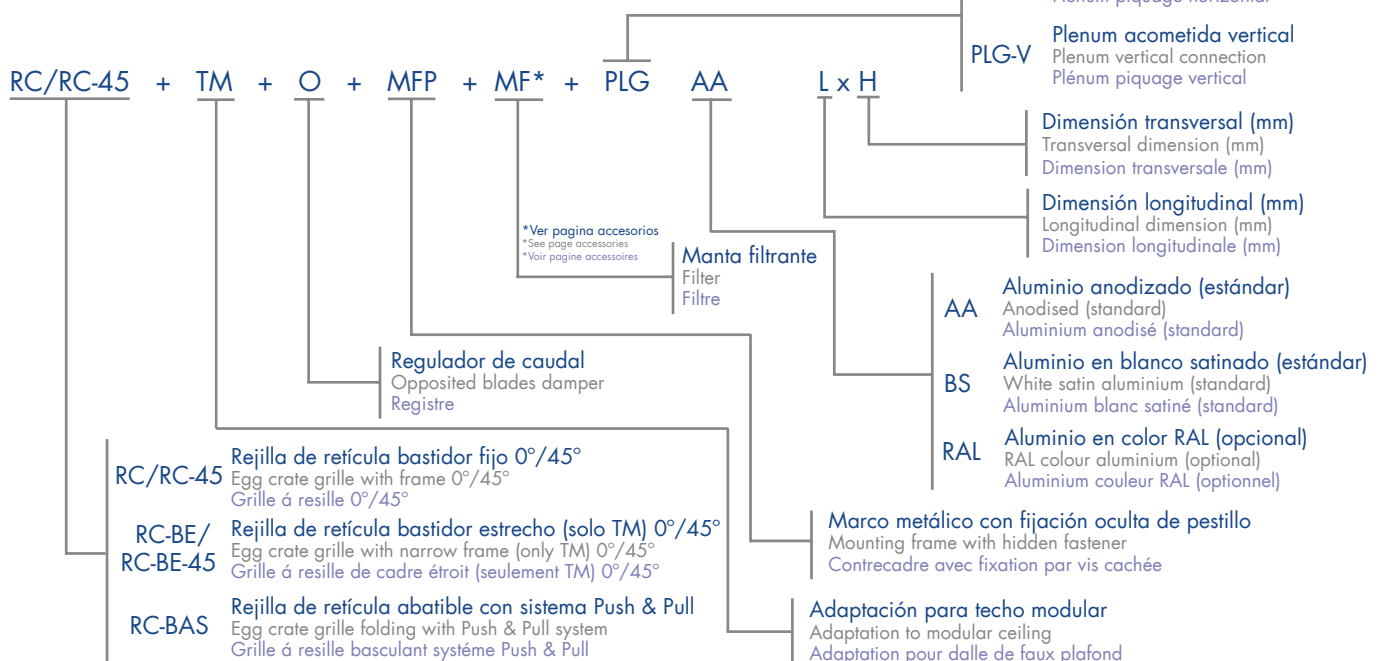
Plénum piquage horizontal

PLG-V Plenum acometida vertical
Plenum vertical connection
Plénum piquage vertical

RC/RC-45 + TM + O + MFP + MF* + PLG AA L x H

Dimensión transversal (mm)
Transversal dimension (mm)
Dimension transversale (mm)

Dimensión longitudinal (mm)
Longitudinal dimension (mm)
Dimension longitudinale (mm)

*Ver pagina accesorios
*See page accessories
*Voir pagine accessoires

Manta filtrante
Filter
Filtre

AA Aluminio anodizado (estándar)
Anodised (standard)
Aluminium anodisé (standard)

BS Aluminio en blanco satinado (estándar)
White satin aluminium (standard)
Aluminium blanc satiné (standard)

RAL Aluminio en color RAL (opcional)
RAL colour aluminium (optional)
Aluminium couleur RAL (optionnel)

Regulador de caudal
Opposited blades damper
Registre

RC/RC-45 Rejilla de retícula bastidor fijo 0°/45°
Egg crate grille with frame 0°/45°
Grille á resille 0°/45°

RC-BE/ RC-BE-45 Rejilla de retícula bastidor estrecho (solo TM) 0°/45°
Egg crate grille with narrow frame (only TM) 0°/45°
Grille á resille de cadre étroit (seulement TM) 0°/45°

RC-BAS Rejilla de retícula abatible con sistema Push & Pull
Egg crate grille folding with Push & Pull system
Grille á resille basculant systéme Push & Pull

Marco metálico con fijación oculta de pestillo
Mounting frame with hidden fastener
Contrecadre avec fixation par vis cachée

Adaptación para techo modular
Adaptation to modular ceiling
Adaptation pour dalle de faux plafond